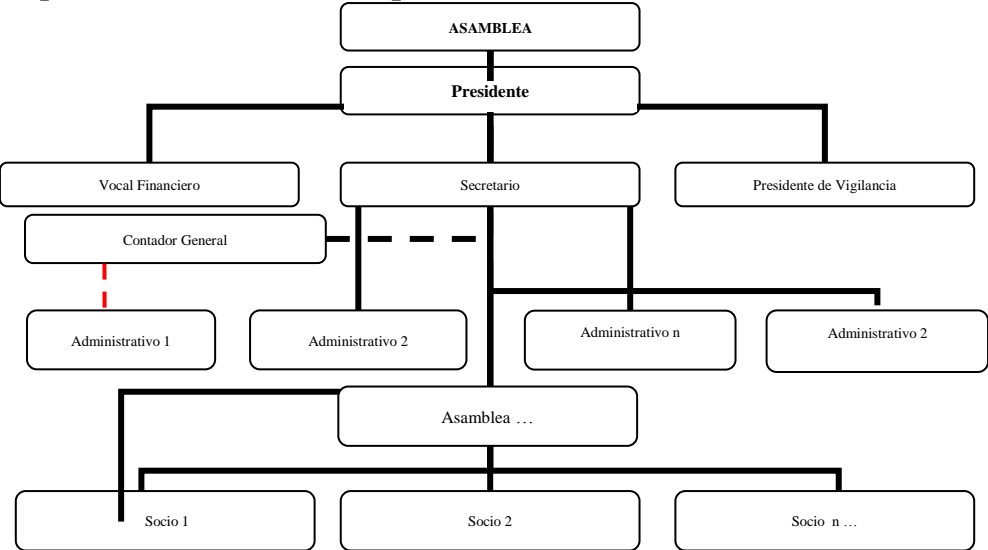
ASAMBLEA

Presidente

Vocal Financiero

Secretario

Presidente de Vigilancia

Contador General

Administrativo 1

Administrativo 2

Administrativo n

Administrativo 2

Asamblea …

Socio 1

Socio 2

Socio n …